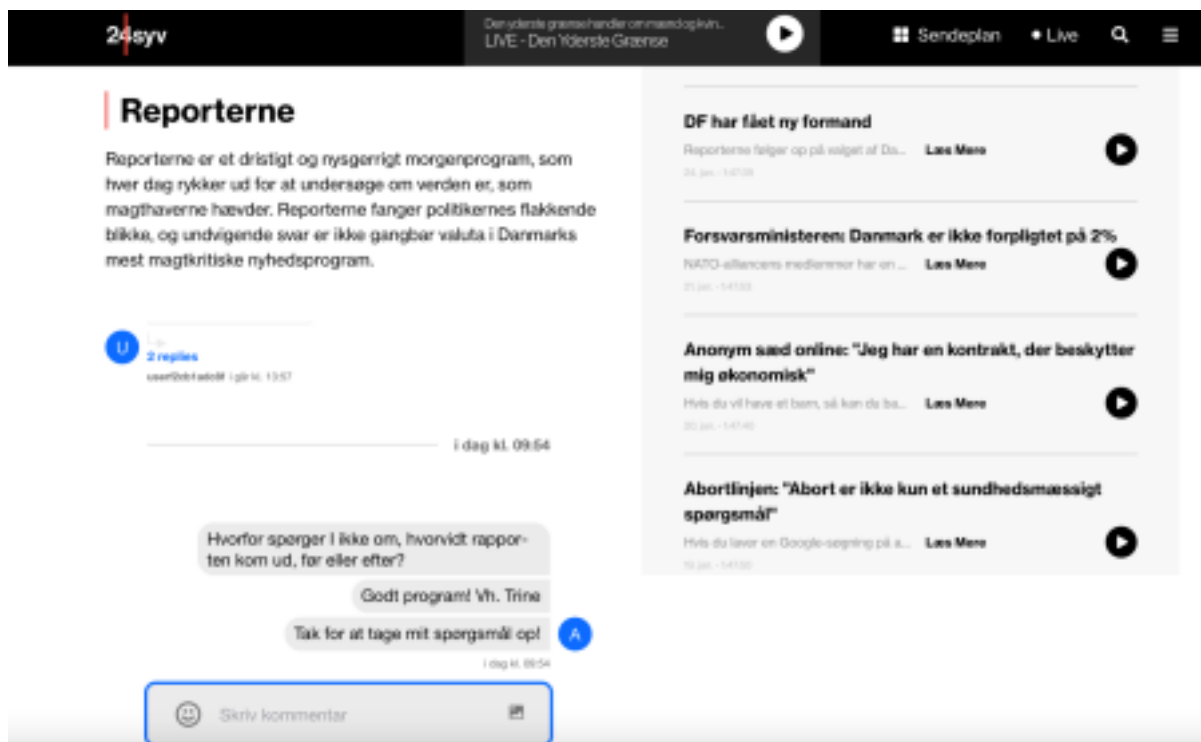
24syv

Den yderste grænse handler om mænd og kvin...
LIVE - Den Yderste Grænse

Sendeplan
• Live

Reporterne

Reporterne er et dristigt og nysgerrigt morgenprogram, som hver dag rykker ud for at undersøge om verden er, som magthaverne hævder. Reporterne fanger politikernes flakkende blikke, og undvigende svar er ikke gangbar valuta i Danmarks mest magtkritiske nyhedsprogram.

U
2 replies
user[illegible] i går kl. 13:57

i dag kl. 09:54

Hvorfor spørger I ikke om, hvorvidt rapporten kom ud, før eller efter?

Godt program! Vh. Trine

Tak for at tage mit spørgsmål op!

A

i dag kl. 09:54

Skriv kommentar

DF har fået ny formand
Reporterne følger op på valget af Da... Læs Mere
24. jan. - 1:47:09

Forsvarsministeren: Danmark er ikke forpligtet på 2%
NATO-alliancens medlemmer har en ... Læs Mere
21. jan. - 1:41:53

Anonym sæd online: "Jeg har en kontrakt, der beskytter mig økonomisk"
Hvis du vil have et barn, så kan du ba... Læs Mere
20. jan. - 1:41:40

Abortlinjen: "Abort er ikke kun et sundhedsmæssigt spørgsmål"
Hvis du laver en Google-søgning på a... Læs Mere
19. jan. - 1:41:30